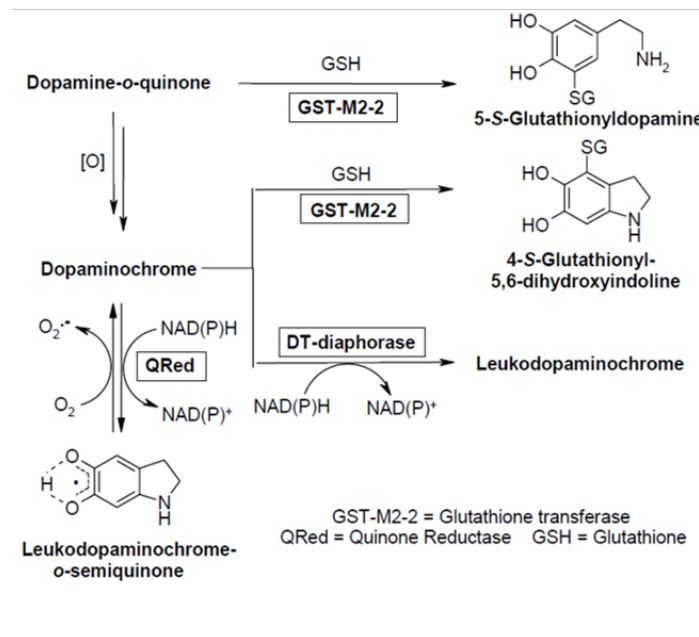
Dopamine-o-quinone

GSH

GST-M2-2

HO

HO

SG

$NH_2$

5-S-Glutathionyldopamine

[O]

GSH

GST-M2-2

SG

HO

HO

N

H

4-S-Glutathionyl-5,6-dihydroxyindoline

Dopaminochrome

$O_2^{\cdot -}$

NAD(P)H

QRed

$O_2$

NAD(P)$^+$

DT-diaphorase

Leukodopaminochrome

NAD(P)H

NAD(P)$^+$

O

H

O

N

H

Leukodopaminochrome-o-semiquinone

GST-M2-2 = Glutathione transferase
QRed = Quinone Reductase GSH = Glutathione